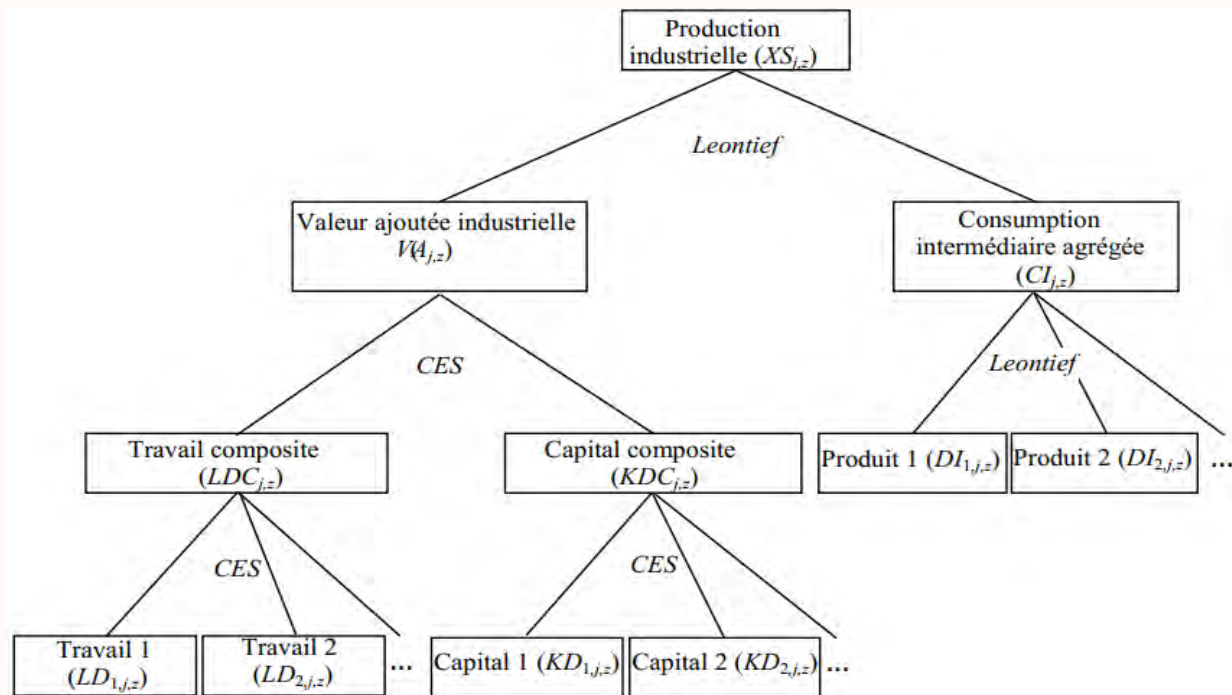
Production industrielle ($XS_{j,z}$)

Leontief

Valeur ajoutée industrielle $VA_{j,z}$)

Consumption intermédiaire agrégée ($CI_{j,z}$)

CES

Leontief

Travail composite ($LDC_{j,z}$)

Capital composite ($KDC_{j,z}$)

Produit 1 ($DI_{1,j,z}$)

Produit 2 ($DI_{2,j,z}$)

...

CES

CES

Travail 1 ($LD_{1,j,z}$)

Travail 2 ($LD_{2,j,z}$)

...

Capital 1 ($KD_{1,j,z}$)

Capital 2 ($KD_{2,j,z}$)

...